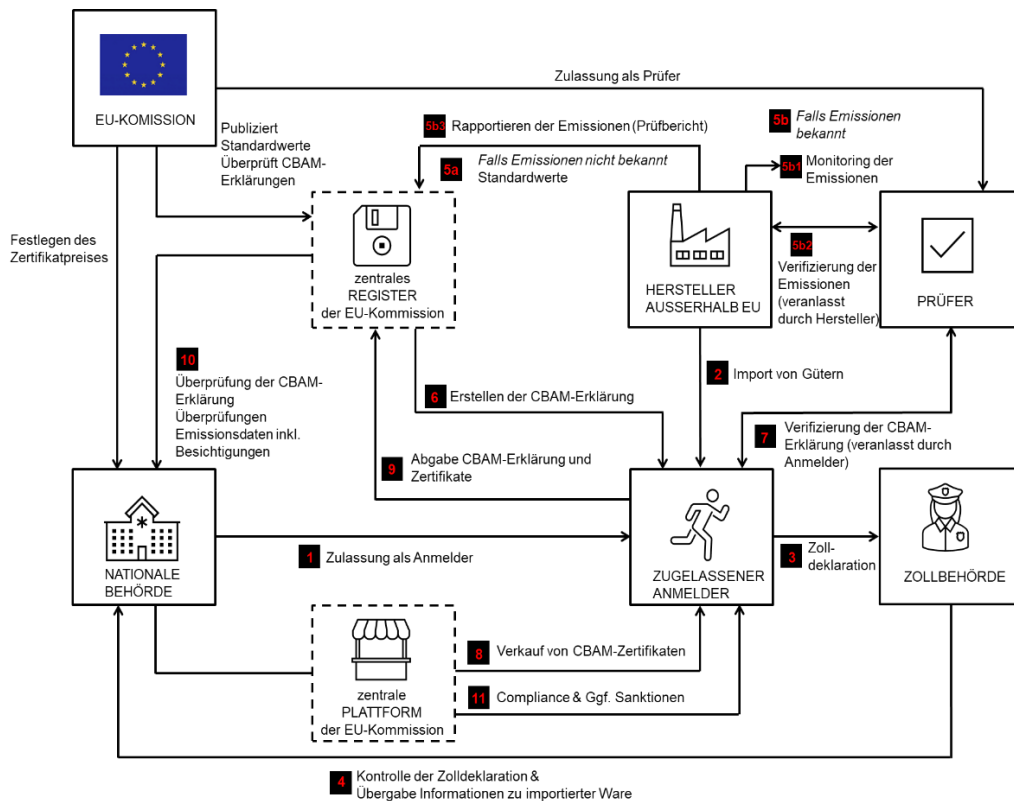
EU-KOMISSION

Zulassung als Prüfer

Publiziert Standardwerte Überprüft CBAM-Erklärungen

5b3 Rapportieren der Emissionen (Prüfbericht)

5b Falls Emissionen bekannt

5a Falls Emissionen nicht bekannt Standardwerte

5b1 Monitoring der Emissionen

Festlegen des Zertifikatpreises

zentrales REGISTER der EU-Kommission

HERSTELLER AUSSERHALB EU

5b2 Verifizierung der Emissionen (veranlasst durch Hersteller)

PRÜFER

10 Überprüfung der CBAM-Erklärung Überprüfungen Emissionsdaten inkl. Besichtigungen

6 Erstellen der CBAM-Erklärung

2 Import von Gütern

7 Verifizierung der CBAM-Erklärung (veranlasst durch Anmelder)

9 Abgabe CBAM-Erklärung und Zertifikate

NATIONALE BEHÖRDE

1 Zulassung als Anmelder

ZUGELASSENER ANMELDER

3 Zoll-deklaration

ZOLLBEHÖRDE

8 Verkauf von CBAM-Zertifikaten

zentrale PLATTFORM der EU-Kommission

11 Compliance & Ggf. Sanktionen

4 Kontrolle der Zolldeklaration & Übergabe Informationen zu importierter Ware